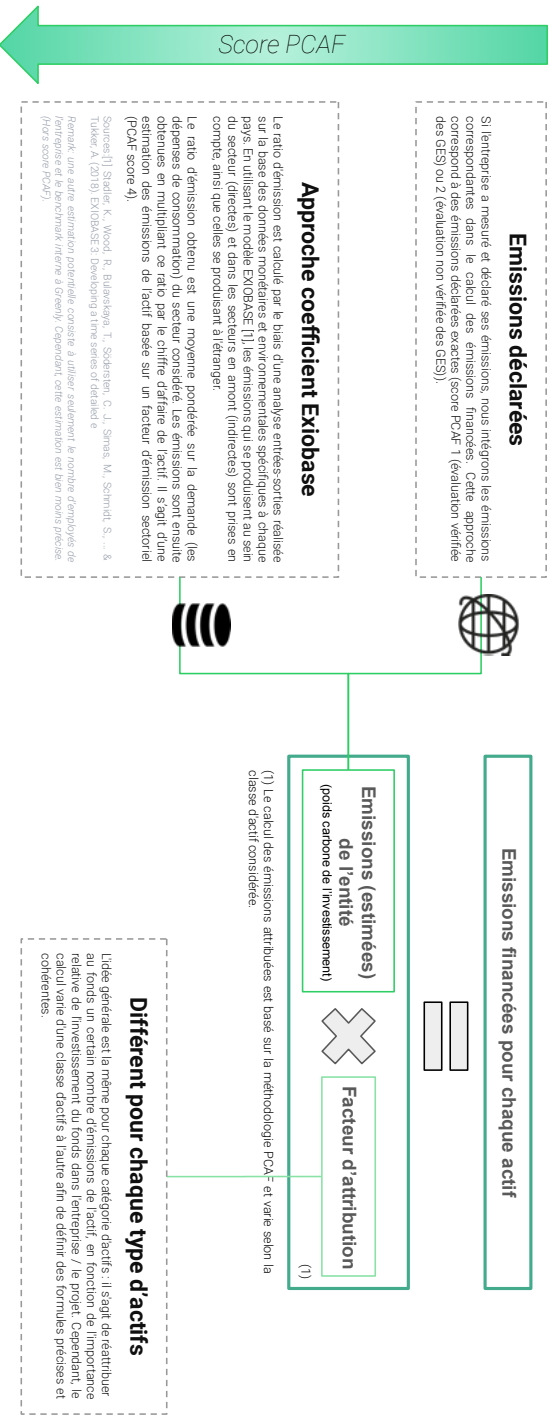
Score PCAF

Emissions déclarées

Si l'entreprise a mesuré et déclaré ses émissions, nous intégrons les émissions correspondantes dans le calcul des émissions financées. Cette approche correspond à des émissions déclarées exactes (score PCAF 1 (évaluation vérifiée des GES) ou 2 (évaluation non vérifiée des GES)).

Approche coefficient Exiobase

Le ratio d'émission est calculé par le biais d'une analyse entrées-sorties réalisée sur la base des données monétaires et environnementales spécifiques à chaque pays. En utilisant le modèle EXIOBASE [1], les émissions qui se produisent au sein du secteur (directes) et dans les secteurs en amont (indirectes) sont prises en compte, ainsi que celles se produisant à l'étranger.

Le ratio d'émission obtenu est une moyenne pondérée sur la demande (les dépenses de consommation) du secteur considéré. Les émissions sont ensuite obtenues en multipliant ce ratio par le chiffre d'affaire de l'actif. Il s'agit d'une estimation des émissions de l'actif basée sur un facteur d'émission sectoriel (PCAF score 4).

Sources:[1] Stadler, K., Wood, R., Bulavskaya, T., Sodersten, C. J., Simas, M., Schmidt, S., ... & Tukker, A. (2018). EXIOBASE 3: Developing a time series of detailed e

Remark: une autre estimation potentielle consiste à utiliser seulement le nombre d'employés de l'entreprise et le benchmark interne à Greenly. Cependant, cette estimation est bien moins précise (Hors score PCAF).

Emissions financées pour chaque actif

=

Emissions (estimées) de l'entité
(poids carbone de l'investissement)

Facteur d'attribution
(1)

(1) Le calcul des émissions attribuées est basé sur la méthodologie PCAF et varie selon la classe d'actif considérée.

Différent pour chaque type d'actifs

L'idée générale est la même pour chaque catégorie d'actifs : il s'agit de réattribuer au fonds un certain nombre d'émissions de l'actif, en fonction de l'importance relative de l'investissement du fonds dans l'entreprise / le projet. Cependant, le calcul varie d'une classe d'actifs à l'autre afin de définir des formules précises et cohérentes.